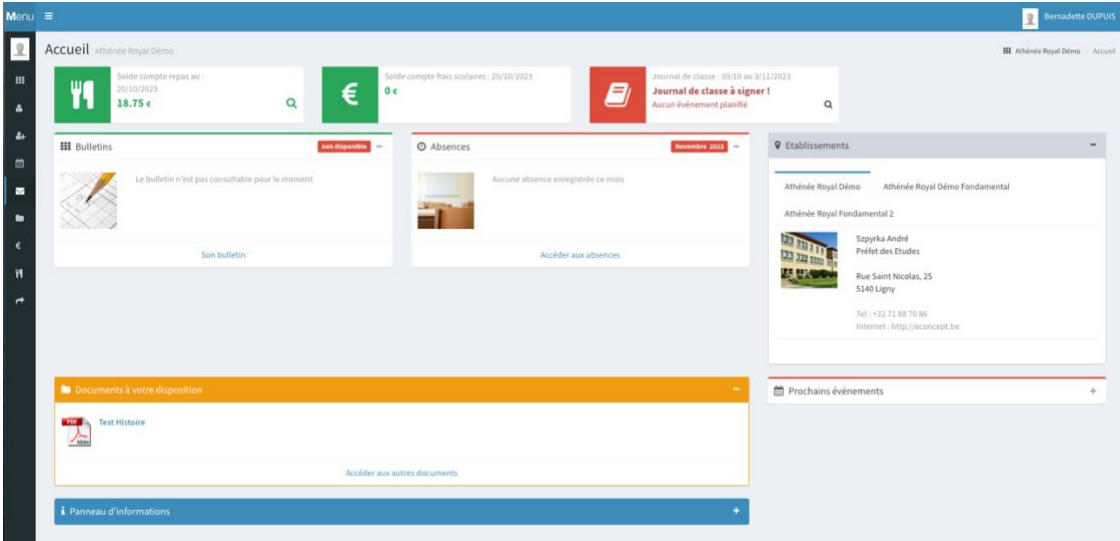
Menu ≡

Bernadette DUPUIS

Accueil Athénée Royal Démo

Athénée Royal Démo > Accueil

Solde compte repas au : 20/10/2023
18.75 €

Solde compte frais scolaires : 20/10/2023
0 €

Journal de classe : 30/10 au 3/11/2023
Journal de classe à signer !
Aucun événement planifié

Bulletins
non disponible

Le bulletin n'est pas consultable pour le moment

Son bulletin

Absences
Novembre 2023

Aucune absence enregistrée ce mois

Accéder aux absences

Etablissements

Athénée Royal Démo
Athénée Royal Démo Fondamental
Athénée Royal Fondamental 2

Szpyrka André
Préfet des Etudes

Rue Saint Nicolas, 25
5140 Ligny

Tel : +32 71 88 70 86
Internet : http://econcept.be

Documents à votre disposition

Test Histoire

Accéder aux autres documents

Prochains événements

Panneau d'informations